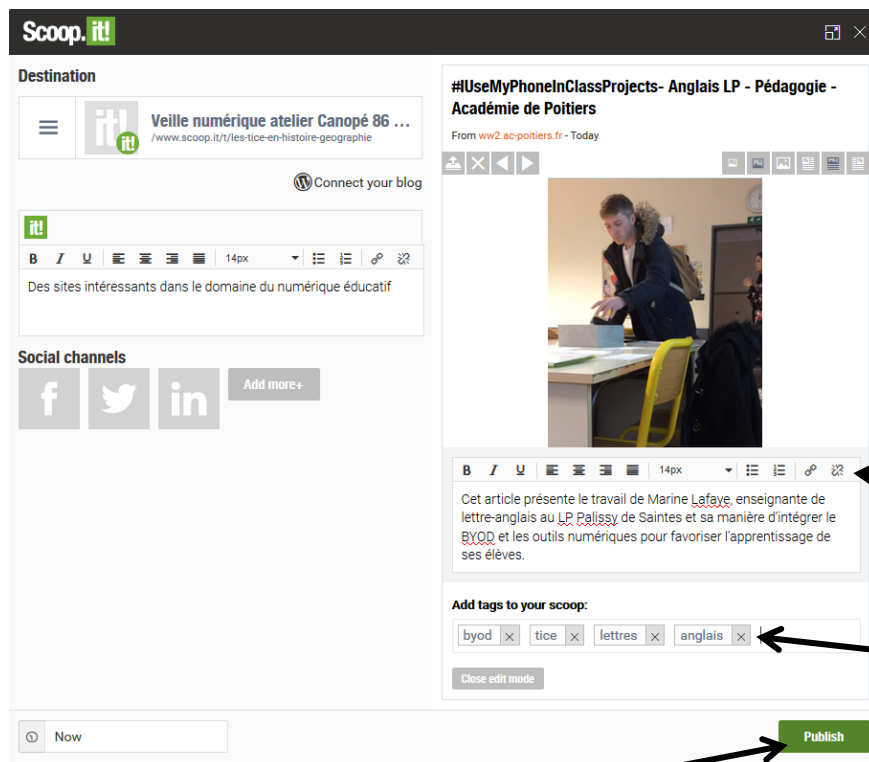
Scoop.it!

Destination

Veille numérique atelier Canopé 86 ...
/www.scoop.it/t/les-tice-en-histoire-geographie

Connect your blog

it!

B I U 14px

Des sites intéressants dans le domaine du numérique éducatif

Social channels

f in

Add more+

#IUseMyPhoneInClassProjects- Anglais LP - Pédagogie - Académie de Poitiers

From ww2.ac-poitiers.fr - Today

B I U 14px

Cet article présente le travail de Marine Lafaye, enseignante de lettre-anglais au LP Palissy de Saintes et sa manière d'intégrer le BYOD et les outils numériques pour favoriser l'apprentissage de ses élèves.

Add tags to your scoop:

byod × tice × lettres × anglais ×

Close edit mode

Now

Publish